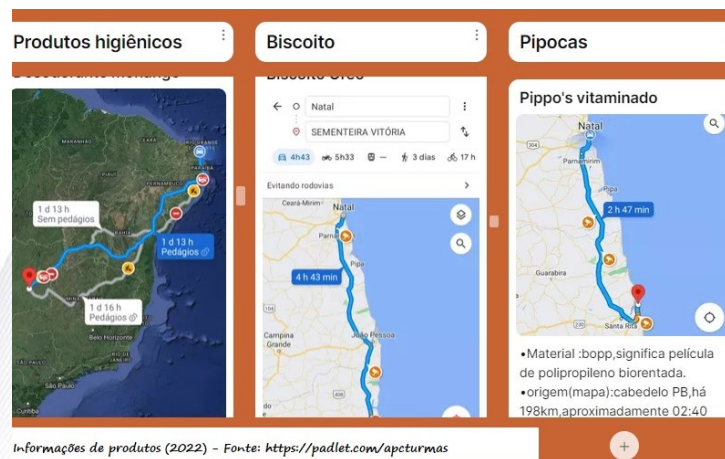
Produtos higiênicos

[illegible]

1 d 13 h
Sem pedágios

1 d 13 h
Pedágios

1 d 16 h
Pedágios

Belo Horizonte

São Paulo

Curitiba

Biscoito

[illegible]

Natal

SEMENTEIRA VITÓRIA

4h43 5h33 — 3 dias 17 h

Evitando rodovias

Ceará-Mirim

Natal

Parnamirim

Pipa

4 h 43 min

João Pessoa

Campina Grande

Pipocas

Pippo's vitaminado

Natal

Parnamirim

Pipa

2 h 47 min

Guarabira

Santa Rita

•Material :bopp,significa película de polipropileno biorentada.
•origem(mapa):cabedelo PB,há 198km,aproximadamente 02:40

Informações de produtos (2022) - Fonte: https://padlet.com/apcturmas

+